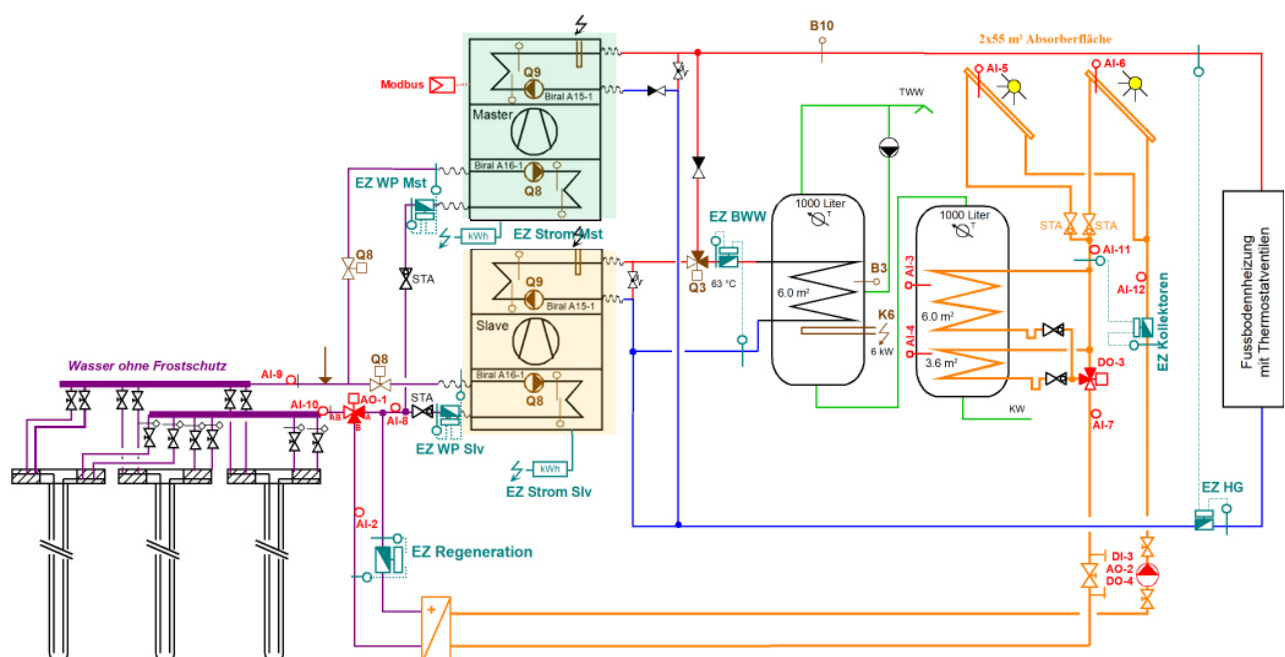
B10

2x55 m² Absorberfläche

Modbus

Q9

Biral A15-1

Master

Biral A16-1

Q8

EZ WP Mst

kWh

EZ Strom Mst

Q8

STA

Q9

Biral A15-1

Slave

Biral A16-1

Q8

Wasser ohne Frostschutz

AI-9

Q8

AI-10

AO-1

AI-8

STA

EZ WP Slv

kWh

EZ Strom Slv

AI-2

EZ Regeneration

EZ BWW

Q3

63 °C

TWW

1000 Liter

6.0 m²

B3

K6

6 kW

1000 Liter

AI-3

6.0 m²

AI-4

3.6 m²

KW

AI-5

AI-6

STA

STA

AI-11

AI-12

EZ Kollektoren

DO-3

AI-7

EZ HG

DI-3

AO-2

DO-4

Fussbodenheizung mit Thermostatventilen